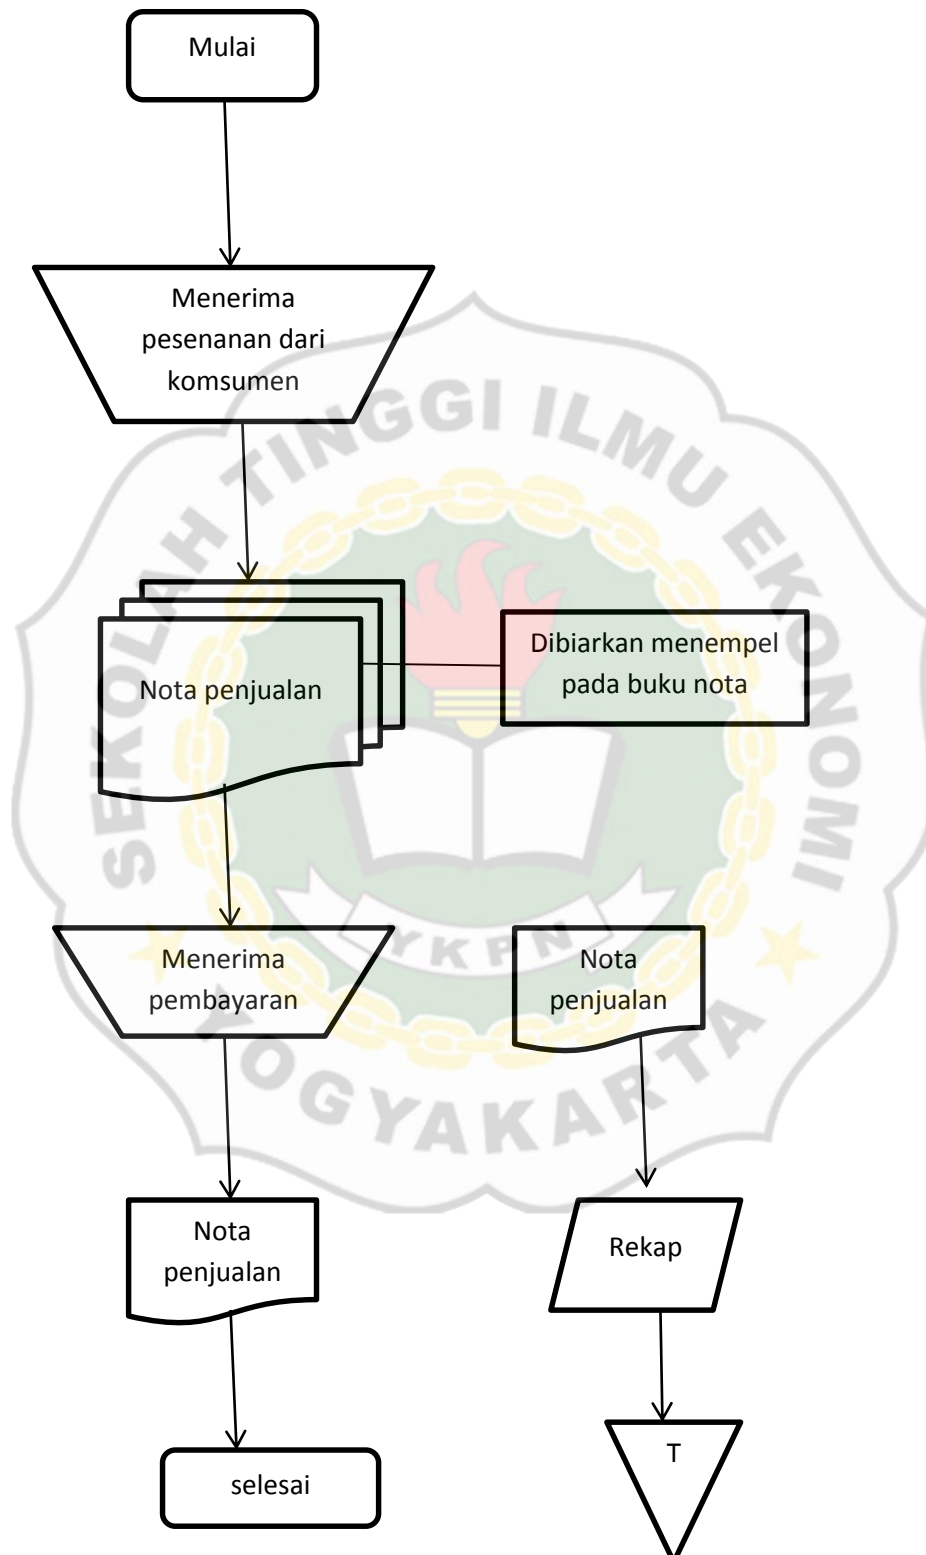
Mulai

Menerima pesenanan dari komsumen

Nota penjualan

Dibiarkan menempel pada buku nota

Menerima pembayaran

Nota penjualan

Nota penjualan

Rekap

selesai

T

SEKOLAH TINGGI ILMU EKONOMI
YKPN
YOGYAKARTA